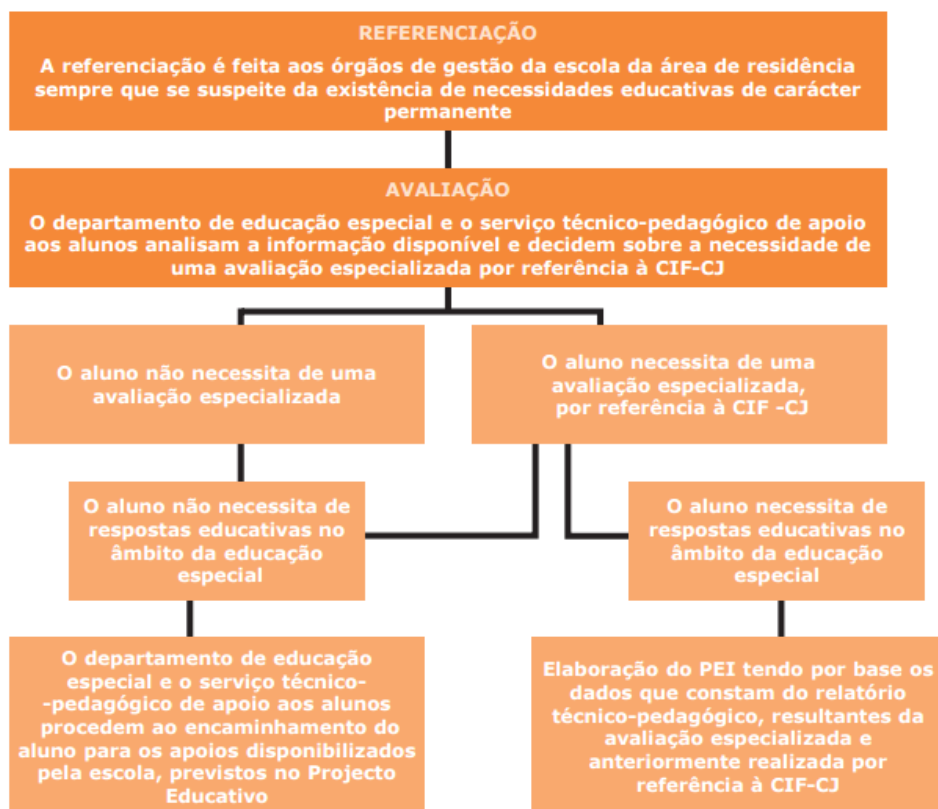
REFERENCIAÇÃO
A referenciação é feita aos órgãos de gestão da escola da área de residência sempre que se suspeite da existência de necessidades educativas de carácter permanente

AVALIAÇÃO
O departamento de educação especial e o serviço técnico-pedagógico de apoio aos alunos analisam a informação disponível e decidem sobre a necessidade de uma avaliação especializada por referência à CIF-CJ

O aluno não necessita de uma avaliação especializada

O aluno necessita de uma avaliação especializada, por referência à CIF -CJ

O aluno não necessita de respostas educativas no âmbito da educação especial

O aluno necessita de respostas educativas no âmbito da educação especial

O departamento de educação especial e o serviço técnico--pedagógico de apoio aos alunos procedem ao encaminhamento do aluno para os apoios disponibilizados pela escola, previstos no Projecto Educativo

Elaboração do PEI tendo por base os dados que constam do relatório técnico-pedagógico, resultantes da avaliação especializada e anteriormente realizada por referência à CIF-CJ